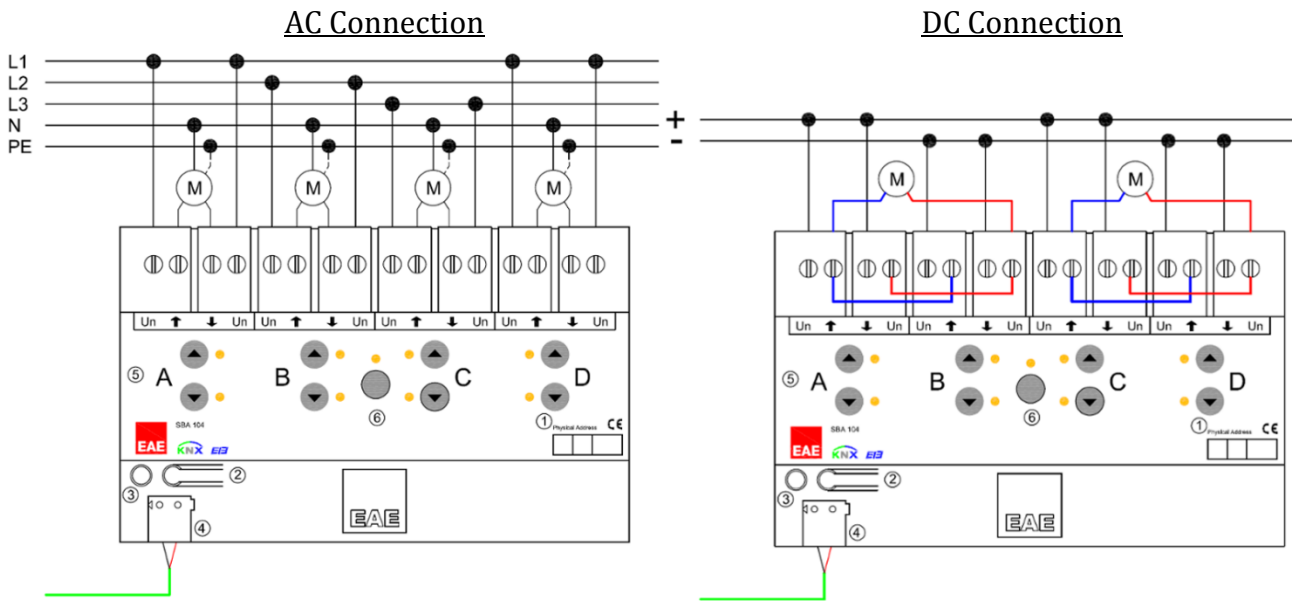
AC Connection

L1
L2
L3
N
PE

M M M M

Un ↑ ↓ Un Un ↑ ↓ Un Un ↑ ↓ Un Un ↑ ↓ Un

⑤ A B ⑥ C D

EAE SBA 104 KNX EIB

① Physical Address CE

③ ② ④

EAE

DC Connection

+
-

M M

Un ↑ ↓ Un Un ↑ ↓ Un Un ↑ ↓ Un Un ↑ ↓ Un

⑤ A B ⑥ C D

EAE SBA 104 KNX EIB

① Physical Address CE

③ ② ④

EAE